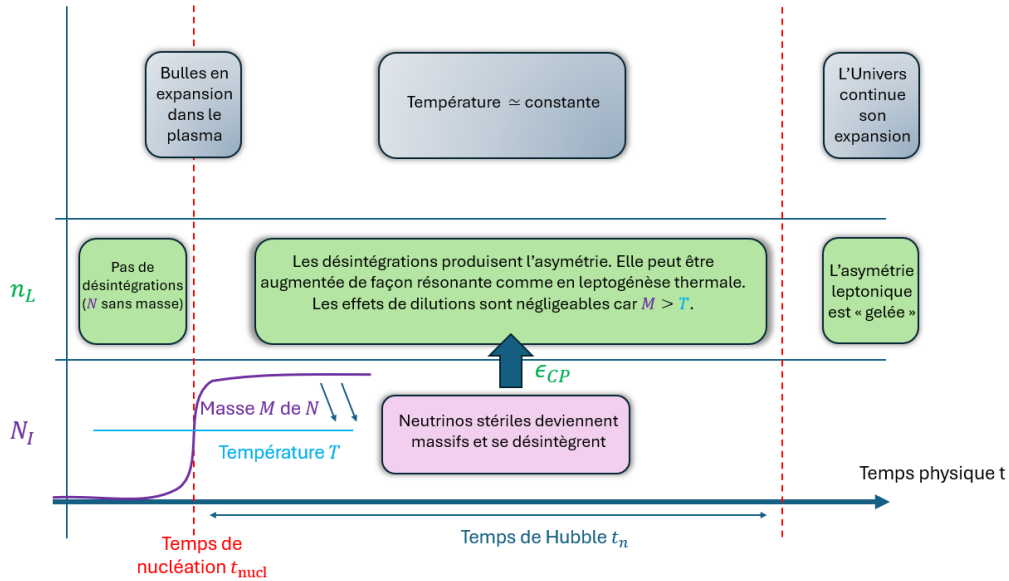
Bulles en expansion dans le plasma

Température $\simeq$ constante

L'Univers continue son expansion

$n_L$

Pas de désintégrations ($N$ sans masse)

Les désintégrations produisent l'asymétrie. Elle peut être augmentée de façon résonante comme en leptogénèse thermale. Les effets de dilutions sont négligeables car $M > T$.

L'asymétrie leptonique est « gelée »

$\epsilon_{CP}$

$N_I$

Masse $M$ de $N$

Température $T$

Neutrinos stériles deviennent massifs et se désintègrent

Temps physique t

Temps de nucléation $t_{\text{nucl}}$

Temps de Hubble $t_n$